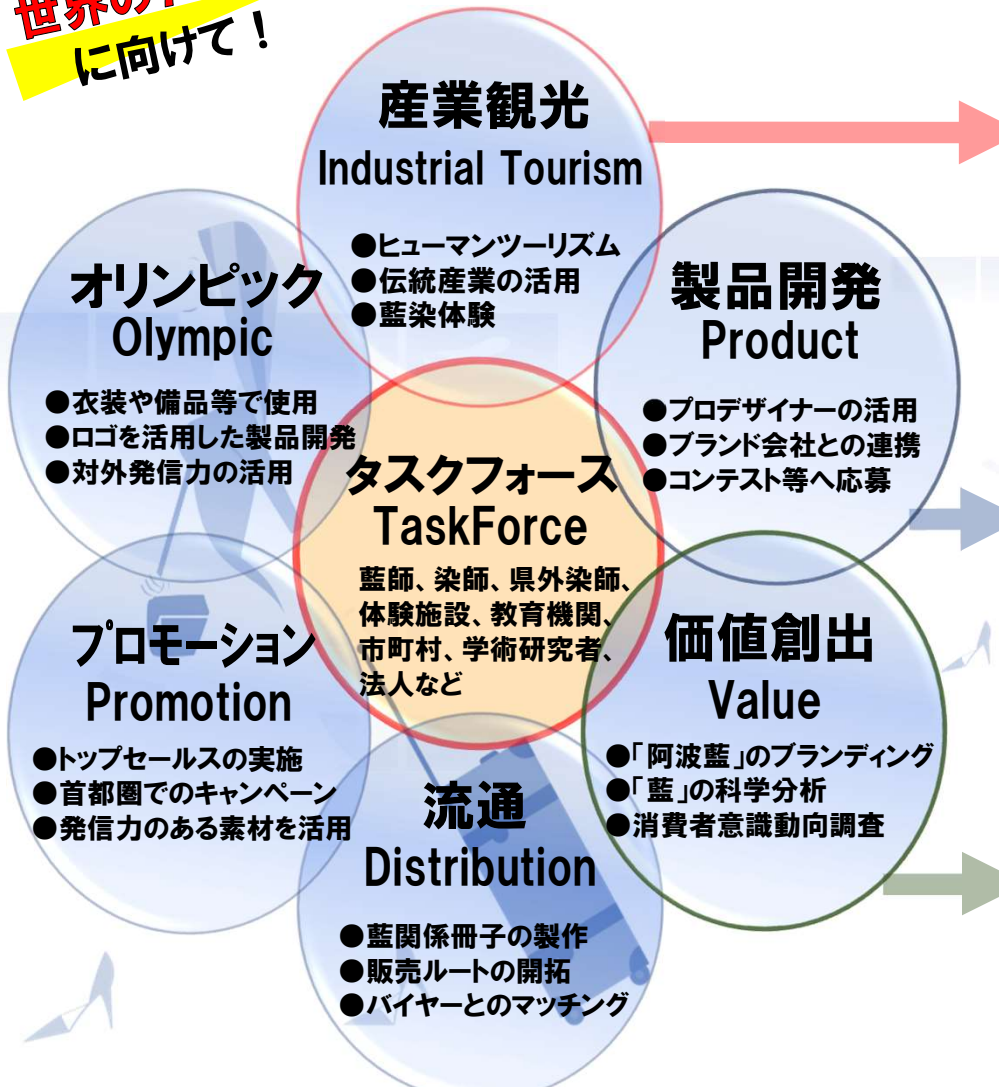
世界の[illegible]
に向けて！

産業観光
Industrial Tourism
●ヒューマンツーリズム
●伝統産業の活用
●藍染体験

オリンピック
Olympic
●衣装や備品等で使用
●ロゴを活用した製品開発
●対外発信力の活用

製品開発
Product
●プロデザイナーの活用
●ブランド会社との連携
●コンテスト等へ応募

タスクフォース
TaskForce
藍師、染師、県外染師、体験施設、教育機関、市町村、学術研究者、法人など

プロモーション
Promotion
●トップセールスの実施
●首都圏でのキャンペーン
●発信力のある素材を活用

価値創出
Value
●「阿波藍」のブランディング
●「藍」の科学分析
●消費者意識動向調査

流通
Distribution
●藍関係冊子の製作
●販売ルートの開拓
●バイヤーとのマッチング